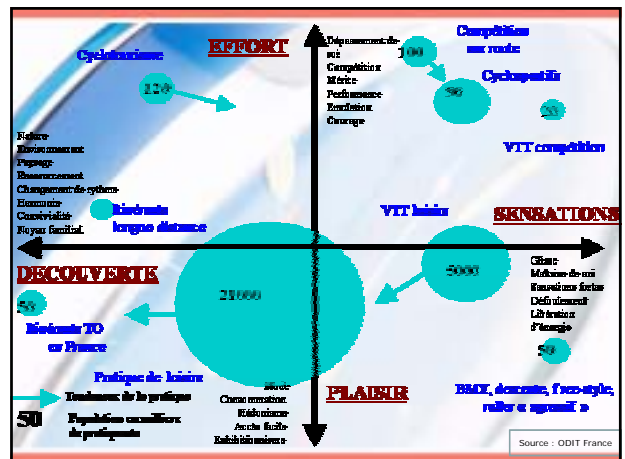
EFFORT

Dépassement de soi
Compétition
Mérite
Performance
Emulation
Courage

100

Compétition sur route

Cyclosportif

90

20

VTT compétition

Cyclotourisme

120

Nature
Environnement
Paysage
Ressourcement
Changement de rythme
Humanité
Convivialité
Noyau familial

Itinérants longue distance

VTT loisir

SENSATIONS

DECOUVERTE

21000

5000

Glisse
Maîtrise de soi
Sensations fortes
Défoulement
Libération
Energie

50

Itinérants TO en France

50

Pratique de loisir

Tendances de la pratique

50

Population nationale de pratiquants

Santé
Chaleur
Chose commune
Hédonisme
Accès facile
Exhibitionnisme

PLAISIR

BMX, descente, free-style, roller « agressif »

Source : ODIT France